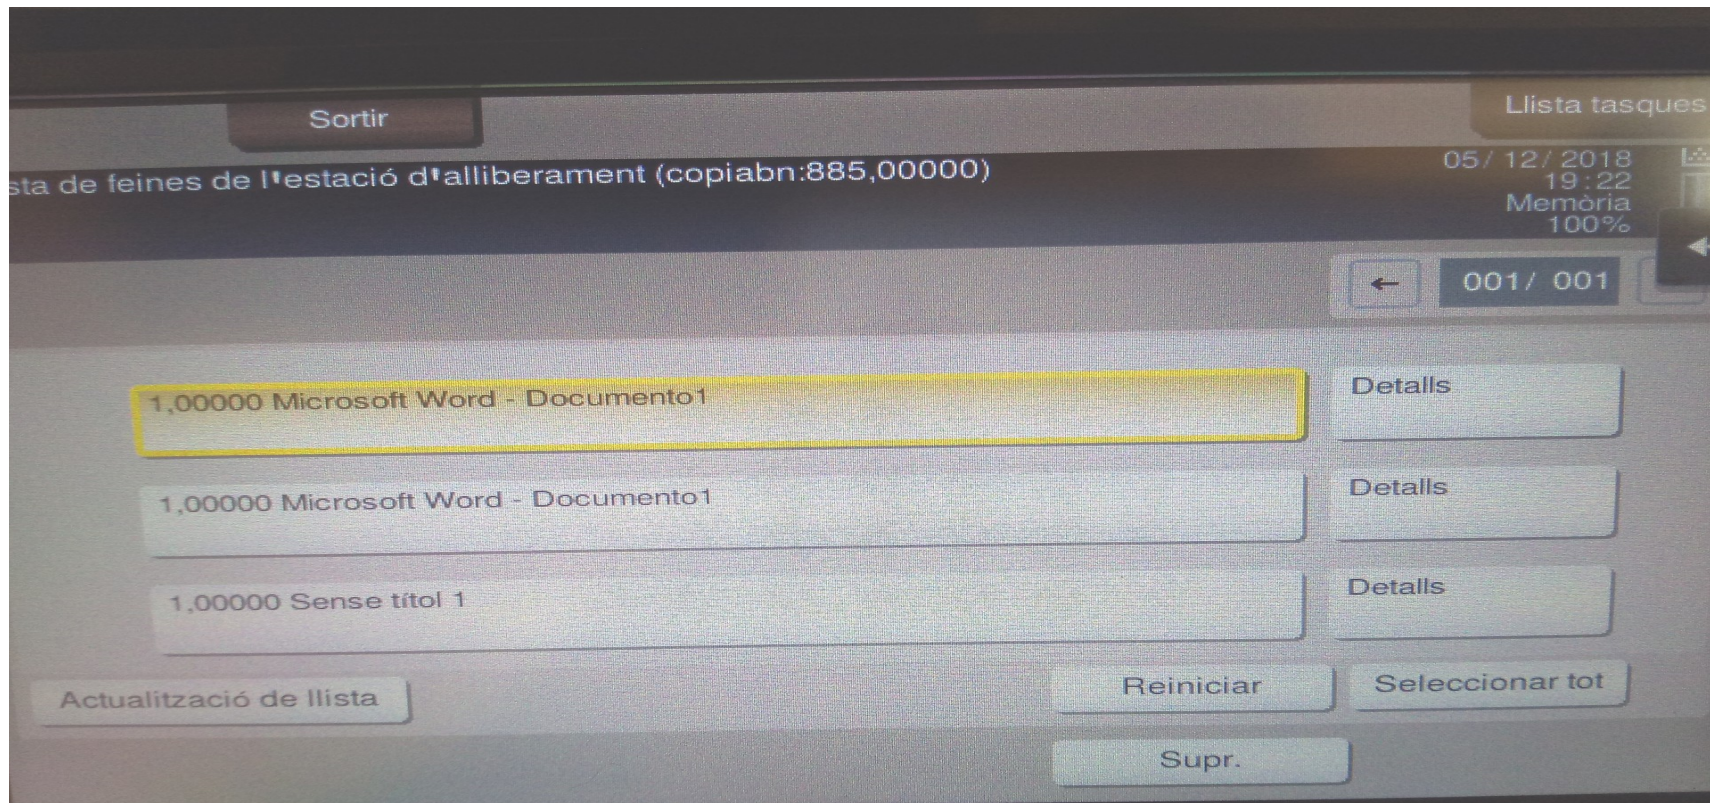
Sortir

Llista tasques

sta de feines de l'estació d'alliberament (copiabn:885,00000)

05/ 12/ 2018
19:22
Memòria
100%

←

001/ 001

1,00000 Microsoft Word - Documento1

Detalls

1,00000 Microsoft Word - Documento1

Detalls

1,00000 Sense títol 1

Detalls

Actualització de llista

Reiniciar

Seleccionar tot

Supr.